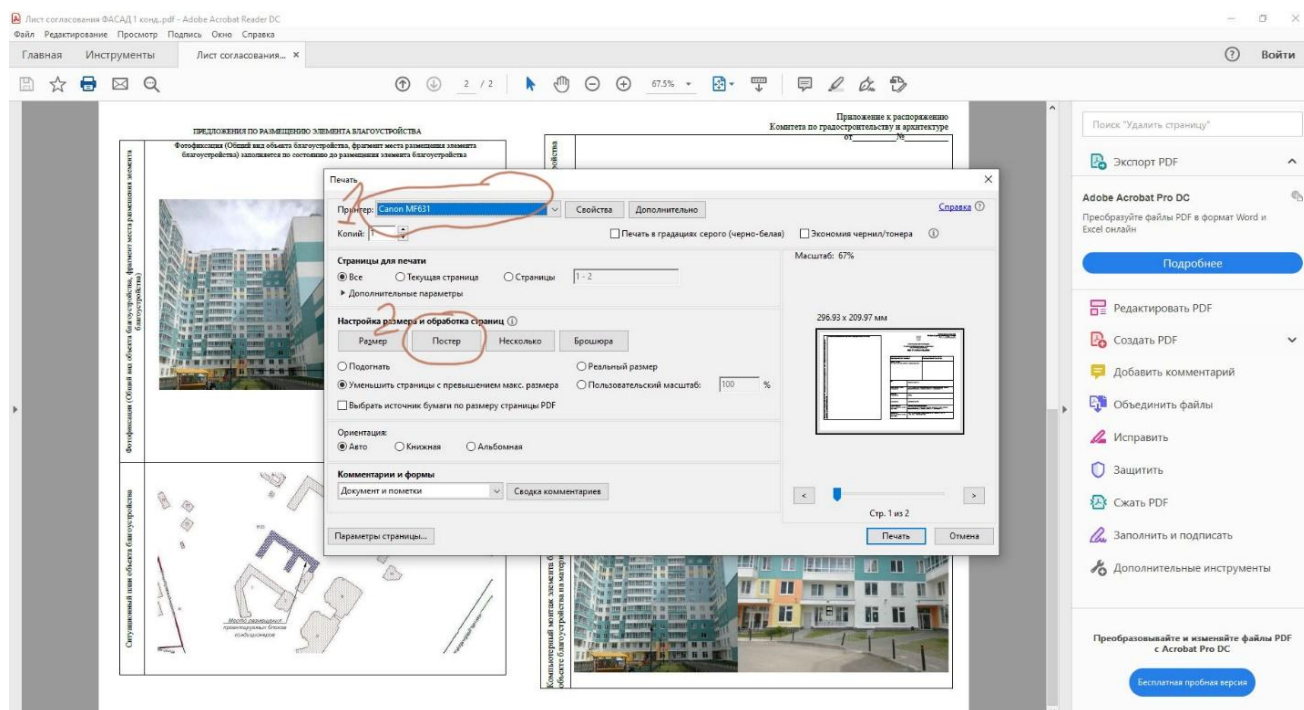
Лист согласования ФАСАД 1 конд..pdf - Adobe Acrobat Reader DC
Файл Редактирование Просмотр Подпись Окно Справка
Главная Инструменты Лист согласования... ×
? Войти
2 / 2 67.5%

ПРЕДЛОЖЕНИЯ ПО РАЗМЕЩЕНИЮ ЭЛЕМЕНТА БЛАГОУСТРОЙСТВА
Фотофиксация (Общий вид объекта благоустройства, фрагмент места размещения элемента благоустройства) заполняется по состоянию до размещения элемента благоустройства

Фотофиксация (Общий вид объекта благоустройства, фрагмент места размещения элемента благоустройства)

Ситуационный план объекта благоустройства

Место размещения проектируемых блоков кондиционеров

Приложение к распоряжению Комитета по градостроительству и архитектуре от_______№_______

Компьютерный монтаж элемента благоустройства на объекте благоустройства на материалах

Печать
Принтер: Canon MF631 Свойства Дополнительно Справка
Копий: 1 Печать в градациях серого (черно-белая) Экономия чернил/тонера
Страницы для печати
Все Текущая страница Страницы 1 - 2
Дополнительные параметры
Настройка размера и обработка страниц
Размер Постер Несколько Брошюра
Подогнать Реальный размер
Уменьшить страницы с превышением макс. размера Пользовательский масштаб: 100 %
Выбрать источник бумаги по размеру страницы PDF
Ориентация:
Авто Книжная Альбомная
Комментарии и формы
Документ и пометки Сводка комментариев
Масштаб: 67%
296.93 x 209.97 мм
Стр. 1 из 2
Параметры страницы... Печать Отмена

Поиск "Удалить страницу"
Экспорт PDF
Adobe Acrobat Pro DC
Преобразуйте файлы PDF в формат Word и Excel онлайн
Подробнее
Редактировать PDF
Создать PDF
Добавить комментарий
Объединить файлы
Исправить
Защитить
Сжать PDF
Заполнить и подписать
Дополнительные инструменты
Преобразовывайте и изменяйте файлы PDF с Acrobat Pro DC
Бесплатная пробная версия